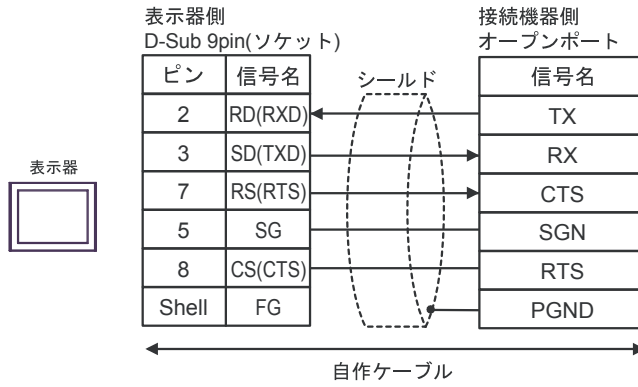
表示器側
D-Sub 9pin(ソケット)

| ピン | 信号名 |
|---|---|
| 2 | RD(RXD) |
| 3 | SD(TXD) |
| 7 | RS(RTS) |
| 5 | SG |
| 8 | CS(CTS) |
| Shell | FG |

シールド

接続機器側
オープンポート

| 信号名 |
|---|
| TX |
| RX |
| CTS |
| SGN |
| RTS |
| PGND |

表示器

自作ケーブル